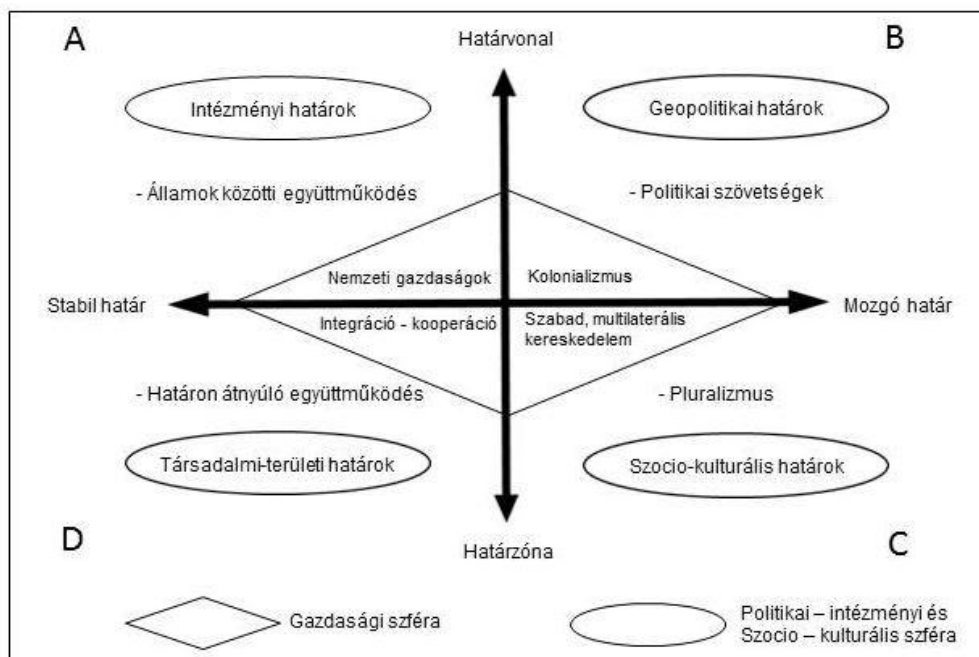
A

Határvonal

B

Intézményi határok

Geopolitikai határok

- Államok közötti együttműködés

- Politikai szövetségek

Nemzeti gazdaságok

Kolonializmus

Stabil határ

Mozgó határ

Integráció - kooperáció

Szabad, multilaterális kereskedelem

- Határon átnyúló együttműködés

- Pluralizmus

Társadalmi-területi határok

Szocio-kulturális határok

D

Határzóna

C

Gazdasági szféra

Politikai – intézményi és Szocio – kulturális szféra